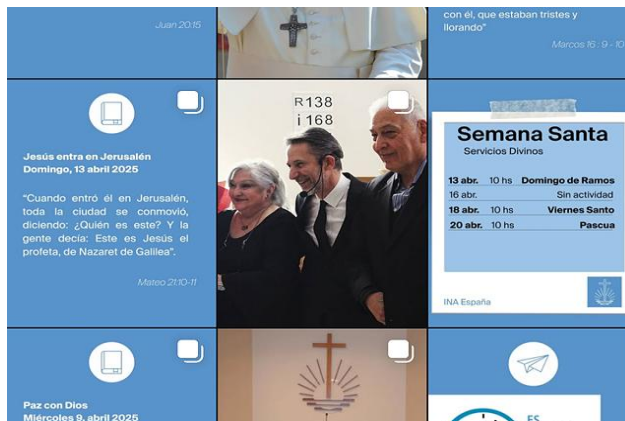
Juan 20:15

con él, que estaban tristes y llorando"

Marcos 16 : 9 - 10

Jesús entra en Jerusalén
Domingo, 13 abril 2025

"Cuando entró él en Jerusalén, toda la ciudad se conmovió, diciendo: ¿Quién es este? Y la gente decía: Este es Jesús el profeta, de Nazaret de Galilea"

Mateo 21:10-11

R 138
i 168

Semana Santa
Servicios Divinos

| | | |
|---|---|---|
| 13 abr. | 10 hs | Domingo de Ramos |
| 16 abr. | | Sin actividad |
| 18 abr. | 10 hs | Viernes Santo |
| 20 abr. | 10 hs | Pascua |

INA España

Paz con Dios
Miércoles 9, abril 2025

ES